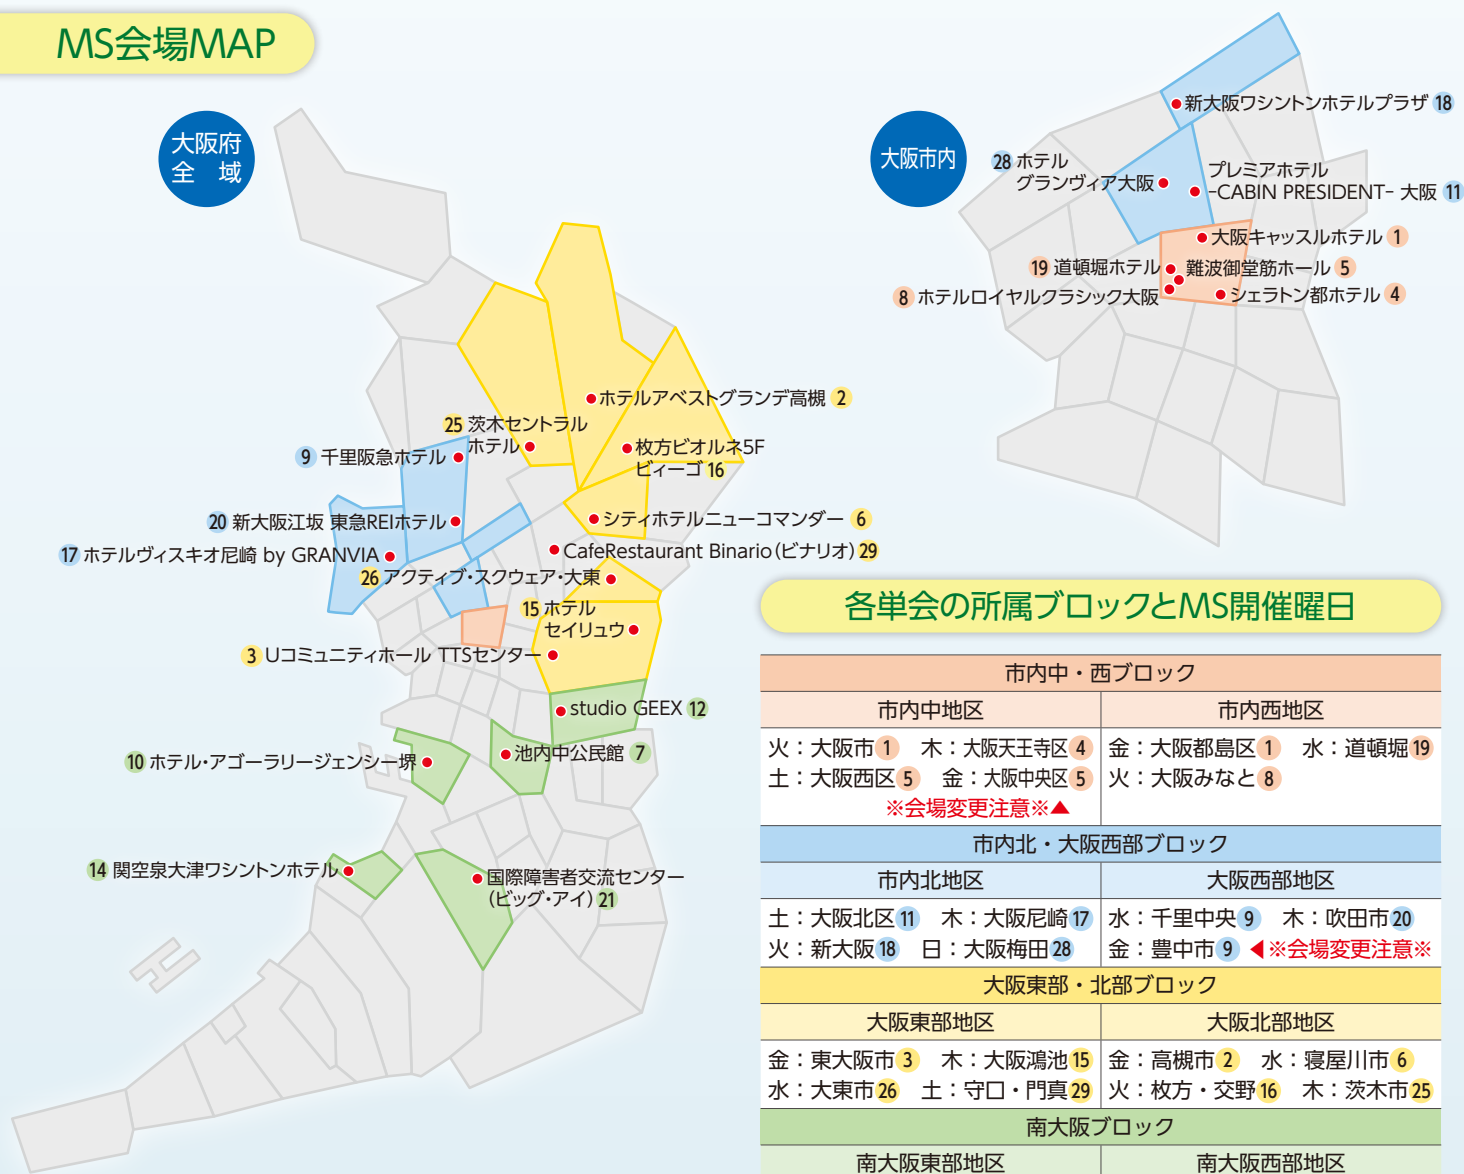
MS会場MAP

大阪府
全 域

大阪市内

新大阪ワシントンホテルプラザ 18
28 ホテル グランヴィア大阪
プレミアホテル -CABIN PRESIDENT- 大阪 11
大阪キャッスルホテル 1
19 道頓堀ホテル
難波御堂筋ホール 5
8 ホテルロイヤルクラシック大阪
シェラトン都ホテル 4

ホテルアベストグランデ高槻 2
25 茨木セントラルホテル
枚方ビオルネ5F ビィーゴ 16
9 千里阪急ホテル
20 新大阪江坂 東急REIホテル
シティホテルニューコマンダー 6
17 ホテルヴィスキオ尼崎 by GRANVIA
CafeRestaurant Binario(ビナリオ) 29
26 アクティブ・スクウェア・大東
15 ホテル セイリュウ
3 Uコミュニティホール TTSセンター
studio GEEX 12
10 ホテル・アゴーラリージェンシー堺
池内中公民館 7
14 関空泉大津ワシントンホテル
国際障害者交流センター (ビッグ・アイ) 21

各単会の所属ブロックとMS開催曜日

| 市内中・西ブロック | |
|---|---|
| 市内中地区 | 市内西地区 |
| 火：大阪市 1　木：大阪天王寺区 4<br>土：大阪西区 5　金：大阪中央区 5<br>※会場変更注意※▲ | 金：大阪都島区 1　水：道頓堀 19<br>火：大阪みなと 8 |
| 市内北・大阪西部ブロック | |
| 市内北地区 | 大阪西部地区 |
| 土：大阪北区 11　木：大阪尼崎 17<br>火：新大阪 18　日：大阪梅田 28 | 水：千里中央 9　木：吹田市 20<br>金：豊中市 9 ◀※会場変更注意※ |
| 大阪東部・北部ブロック | |
| 大阪東部地区 | 大阪北部地区 |
| 金：東大阪市 3　木：大阪鴻池 15<br>水：大東市 26　土：守口・門真 29 | 金：高槻市 2　水：寝屋川市 6<br>火：枚方・交野 16　木：茨木市 25 |
| 南大阪ブロック | |
| 南大阪東部地区 | 南大阪西部地区 |